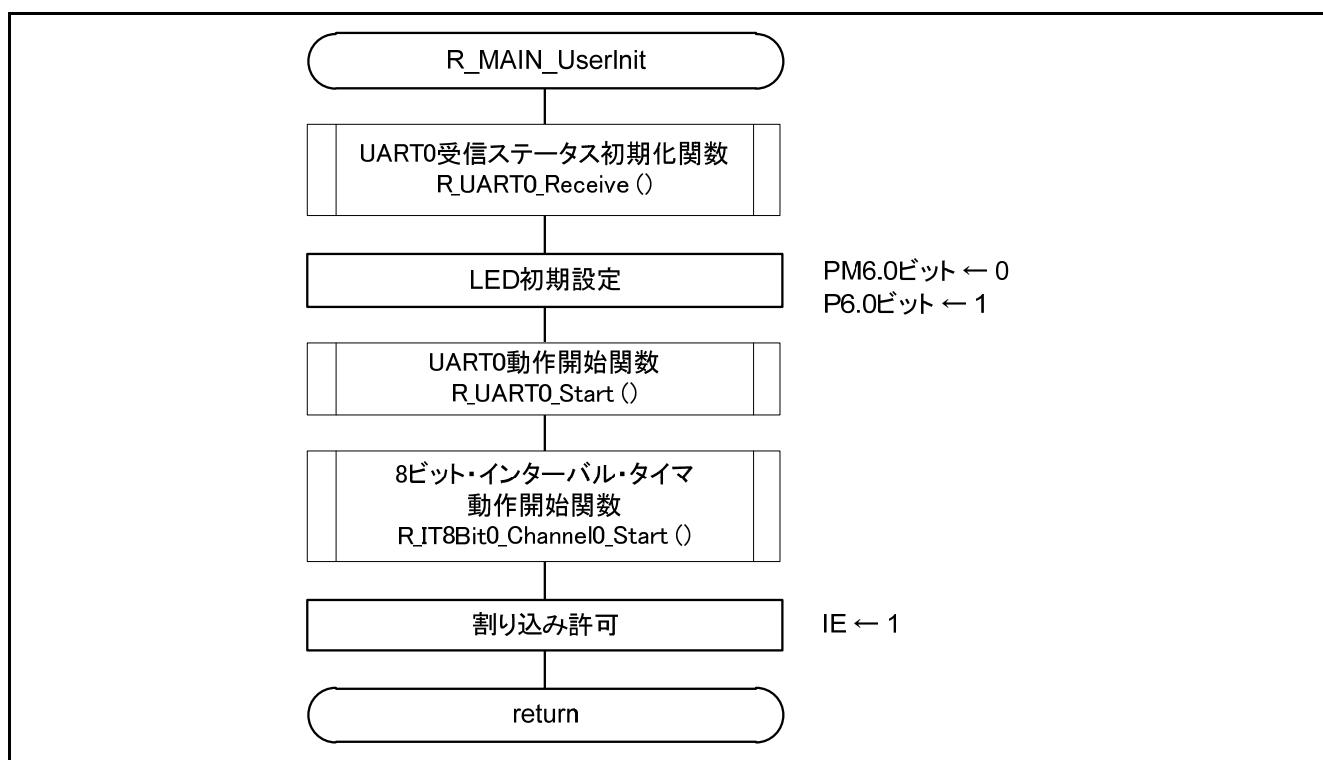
R_MAIN_UserInit

UART0受信ステータス初期化関数
R_UART0_Receive ()

LED初期設定

PM6.0ビット ← 0
P6.0ビット ← 1

UART0動作開始関数
R_UART0_Start ()

8ビット・インターバル・タイマ
動作開始関数
R_IT8Bit0_Channel0_Start ()

割り込み許可

IE ← 1

return